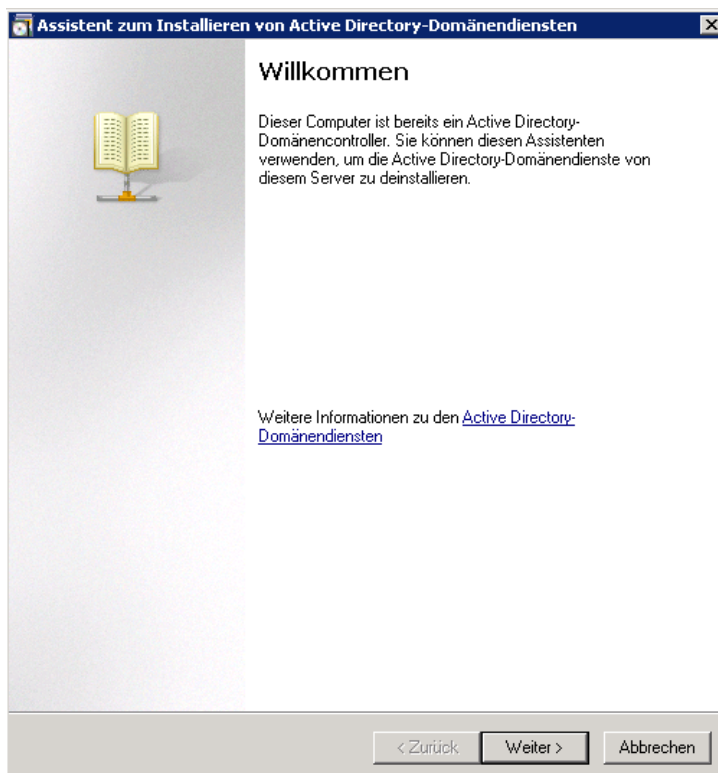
Assistent zum Installieren von Active Directory-Domänendiensten

Willkommen

Dieser Computer ist bereits ein Active Directory-Domänencontroller. Sie können diesen Assistenten verwenden, um die Active Directory-Domänendienste von diesem Server zu deinstallieren.

Weitere Informationen zu den Active Directory-Domänendiensten

< Zurück Weiter > Abbrechen